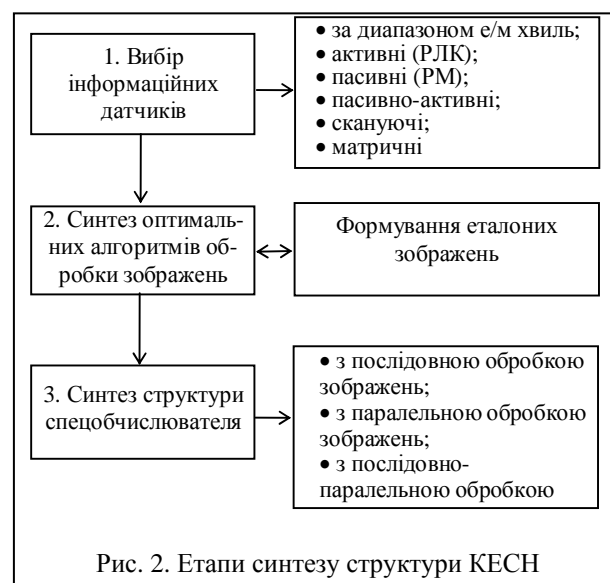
1. Вибір інформаційних датчиків

• за диапазоном е/м хвиль;
• активні (РЛК);
• пасивні (РМ);
• пасивно-активні;
• скануючі;
• матричні

2. Синтез оптимальних алгоритмів обробки зображень

Формування еталоних зображень

3. Синтез структури спецобчислювателя

• з послідовною обробкою зображень;
• з паралельною обробкою зображень;
• з послідовно-паралельною обробкою

Рис. 2. Етапи синтезу структури КЕСН